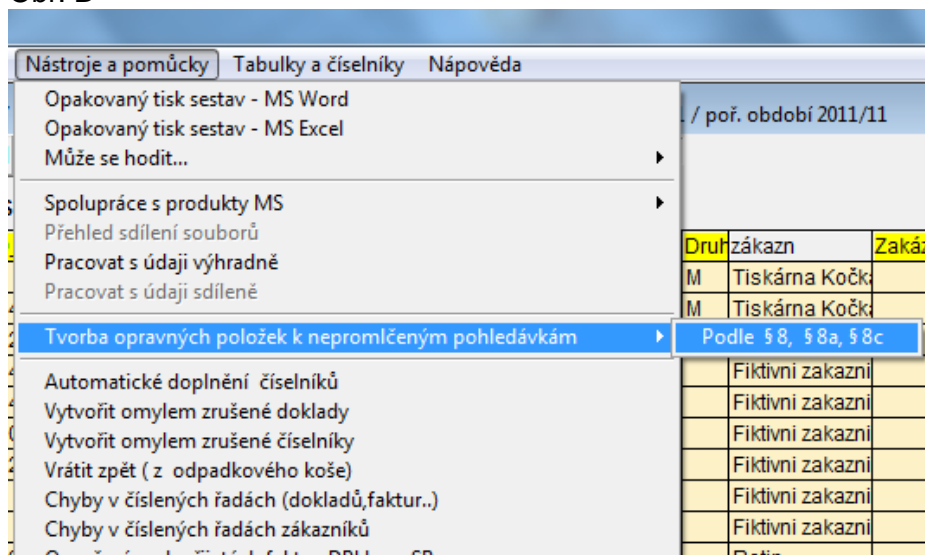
Obr. B

Nástroje a pomůcky | Tabulky a číselníky | Nápověda

Opakovaný tisk sestav - MS Word
Opakovaný tisk sestav - MS Excel
Může se hodit...

Spolupráce s produkty MS
Přehled sdílení souborů
Pracovat s údaji výhradně
Pracovat s údaji sdíleně

Tvorba opravných položek k nepromlčeným pohledávkám
Podle §8, §8a, §8c

Automatické doplnění číselníků
Vytvořit omylem zrušené doklady
Vytvořit omylem zrušené číselníky
Vrátit zpět ( z odpadkového koše)
Chyby v číslených řadách (dokladů,faktur..)
Chyby v číslených řadách zákazníků

/ poř. období 2011/11

| Druh | zákazn | Zakáz |
|---|---|---|
| M | Tiskárna Kočka | |
| M | Tiskárna Kočka | |
| | Fiktivni zakazni | |
| | Fiktivni zakazni | |
| | Fiktivni zakazni | |
| | Fiktivni zakazni | |
| | Fiktivni zakazni | |
| | Fiktivni zakazni | |